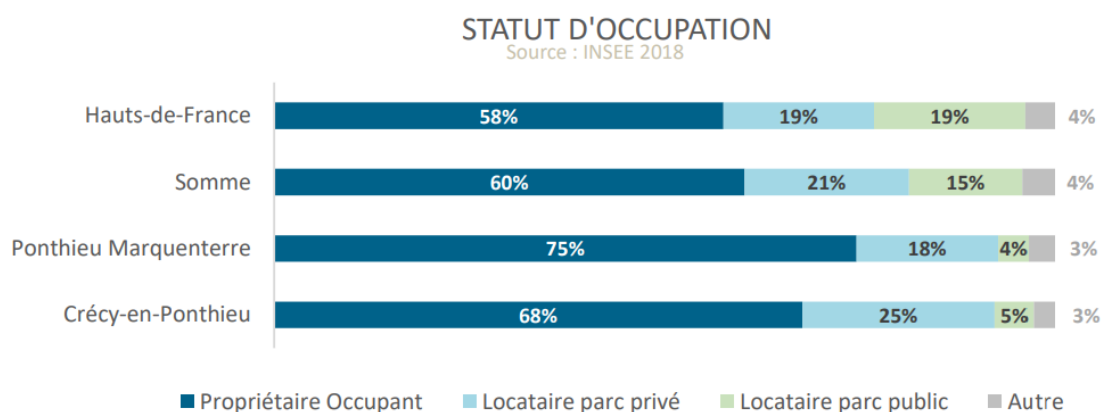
STATUT D'OCCUPATION
Source : INSEE 2018

| | Propriétaire Occupant | Locataire parc privé | Locataire parc public | Autre |
|---|---|---|---|---|
| Hauts-de-France | 58% | 19% | 19% | 4% |
| Somme | 60% | 21% | 15% | 4% |
| Ponthieu Marquenterre | 75% | 18% | 4% | 3% |
| Crécy-en-Ponthieu | 68% | 25% | 5% | 3% |

Propriétaire Occupant   Locataire parc privé   Locataire parc public   Autre